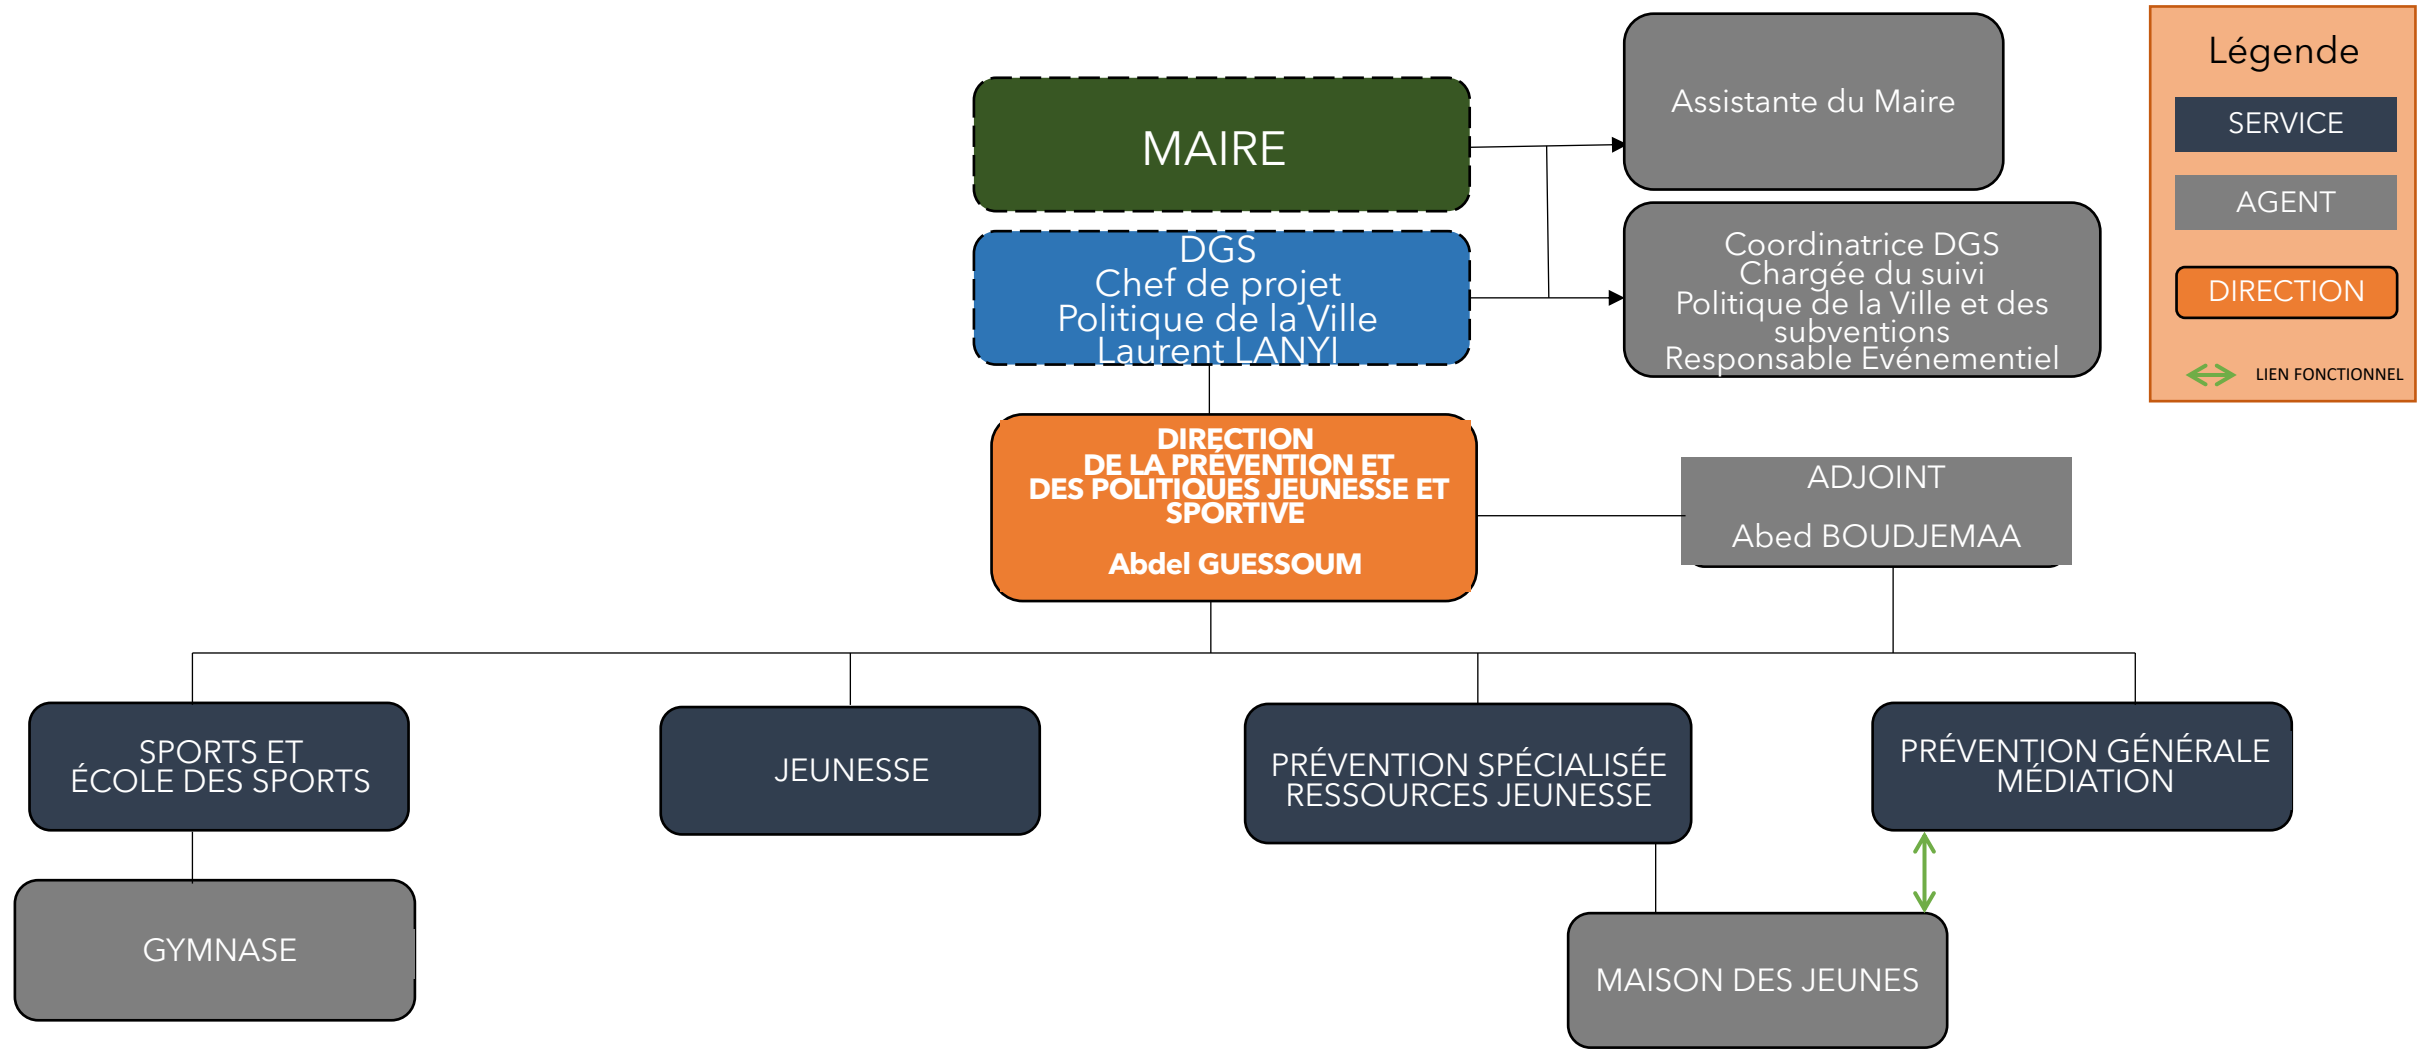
MAIRE

DGS
Chef de projet
Politique de la Ville
Laurent LANYI

Assistante du Maire

Coordinatrice DGS
Chargée du suivi
Politique de la Ville et des subventions
Responsable Evénementiel

Légende
SERVICE
AGENT
DIRECTION
LIEN FONCTIONNEL

DIRECTION
DE LA PRÉVENTION ET
DES POLITIQUES JEUNESSE ET SPORTIVE

Abdel GUESSOUM

ADJOINT

Abed BOUDJEMAA

SPORTS ET
ÉCOLE DES SPORTS

JEUNESSE

PRÉVENTION SPÉCIALISÉE
RESSOURCES JEUNESSE

PRÉVENTION GÉNÉRALE
MÉDIATION

GYMNASE

MAISON DES JEUNES